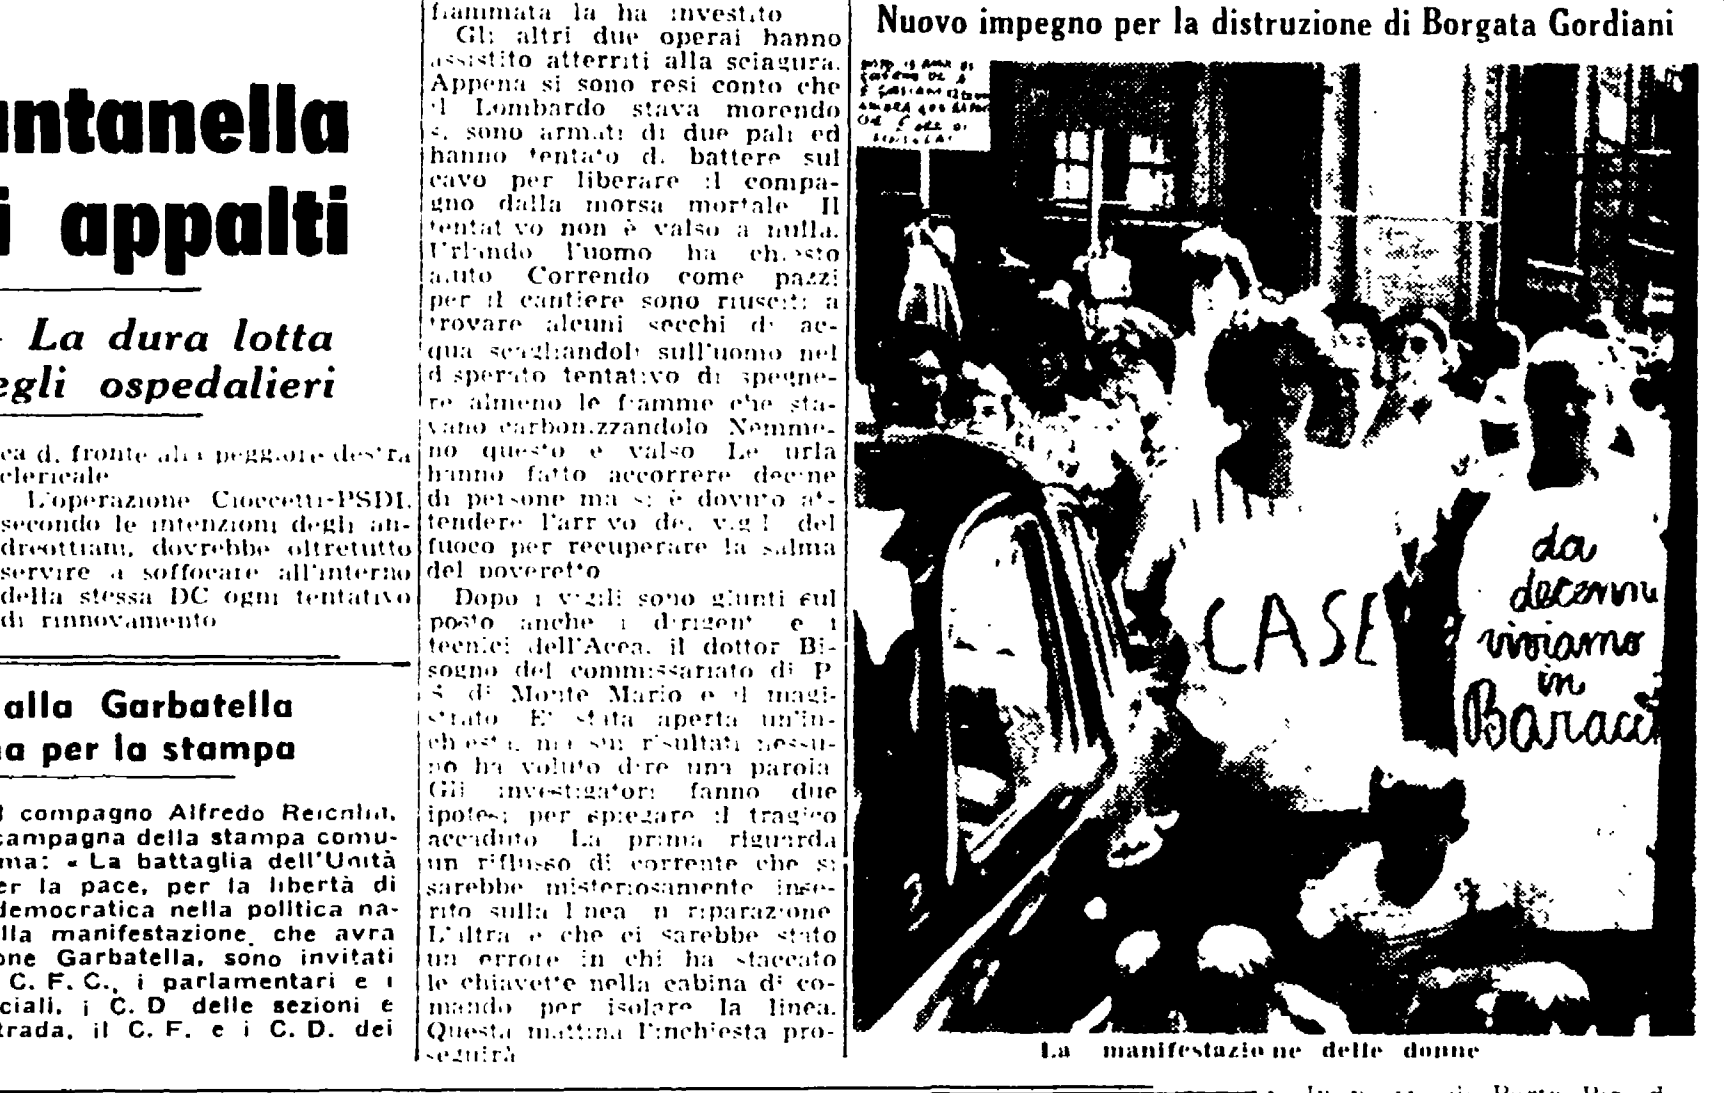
ntanella
i appalti

La dura lotta
egli ospedalieri

ca d. fronte alla peggiore destra clericale

L'operazione Cioccetti-PSDI, secondo le intenzioni degli andreottiani, dovrebbe oltretutto servire a soffocare all'interno della stessa DC ogni tentativo di rinnovamento

alla Garbatella
a per la stampa

l compagno Alfredo Reichlin, campagna della stampa comuma: « La battaglia dell'Unità er la pace, per la libertà di democratica nella politica nalla manifestazione che avrà one Garbatella, sono invitati C. F. C., i parlamentari e i ciali, i C. D delle sezioni e trada, il C. F. e i C. D. dei

fiammata la ha investito

Gli altri due operai hanno assistito atterriti alla sciagura. Appena si sono resi conto che il Lombardo stava morendo si sono armati di due pali ed hanno tentato di battere sul cavo per liberare il compagno dalla morsa mortale. Il tentativo non è valso a nulla. Urlando l'uomo ha chiesto aiuto. Correndo come pazzi per il cantiere sono riusciti a trovare alcuni secchi di acqua scagliandoli sull'uomo nel disperato tentativo di spegnere almeno le fiamme che stavano carbonizzandolo. Nemmeno questo è valso. Le urla hanno fatto accorrere decine di persone ma si è dovuto attendere l'arrivo dei vigili del fuoco per recuperare la salma del poveretto.

Dopo i vigili sono giunti sul posto anche i dirigenti e i tecnici dell'Acea, il dottor Bisogno del commissariato di P. S. di Monte Mario e il magistrato. E' stata aperta un'inchiesta, ma sui risultati nessuno ha voluto dire una parola. Gli investigatori fanno due ipotesi per spiegare il tragico accaduto. La prima riguarda un riflusso di corrente che si sarebbe misteriosamente inserito sulla linea in riparazione. L'altra è che ci sarebbe stato un errore in chi ha staccato le chiavette nella cabina di comando per isolare la linea. Questa mattina l'inchiesta proseguirà

Nuovo impegno per la distruzione di Borgata Gordiani

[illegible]

CASE

da decenni viviamo in Baracc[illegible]

La manifestazione delle donne

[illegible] di Porta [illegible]